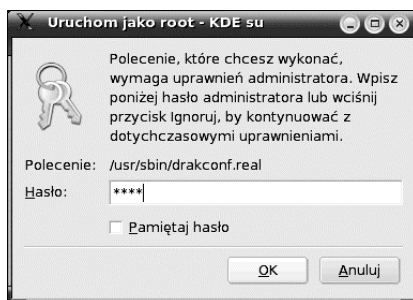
Uruchom jako root - KDE su

Polecenie, które chcesz wykonać, wymaga uprawnień administratora. Wpisz poniżej hasło administratora lub wciśnij przycisk Ignoruj, by kontynuować z dotychczasowymi uprawnieniami.

Polecenie: /usr/sbin/drakconf.real

Hasło: ****

Pamiętaj hasło

OK

Anuluj